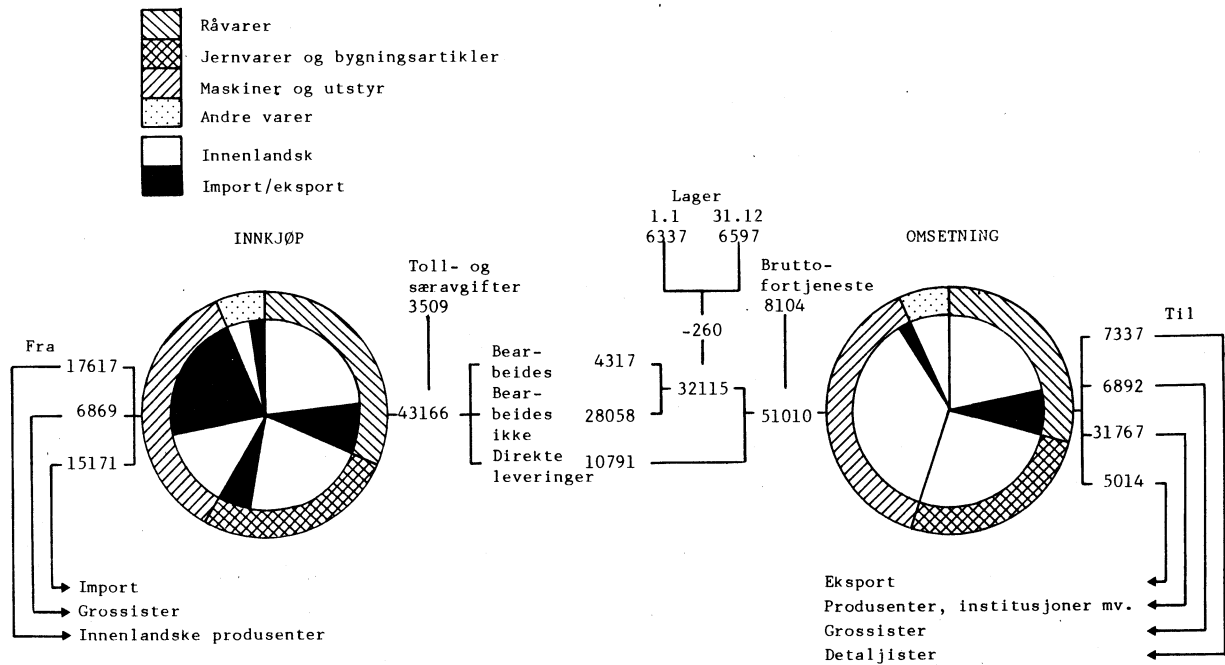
Råvarer
Jernvarer og bygningsartikler
Maskiner og utstyr
Andre varer
Innenlandsk
Import/eksport

INNKJØP

Fra
17617
6869
15171

Import
Grossister
Innenlandske produsenter

Toll- og særavgifter
3509

43166

Bearbeides 4317
Bearbeides ikke 28058
Direkte leveringer 10791

Lager
1.1 31.12
6337 6597
-260

32115

Bruttofortjeneste
8104

51010

OMSETNING

Til
7337
6892
31767
5014

Eksport
Produsenter, institusjoner mv.
Grossister
Detaljister